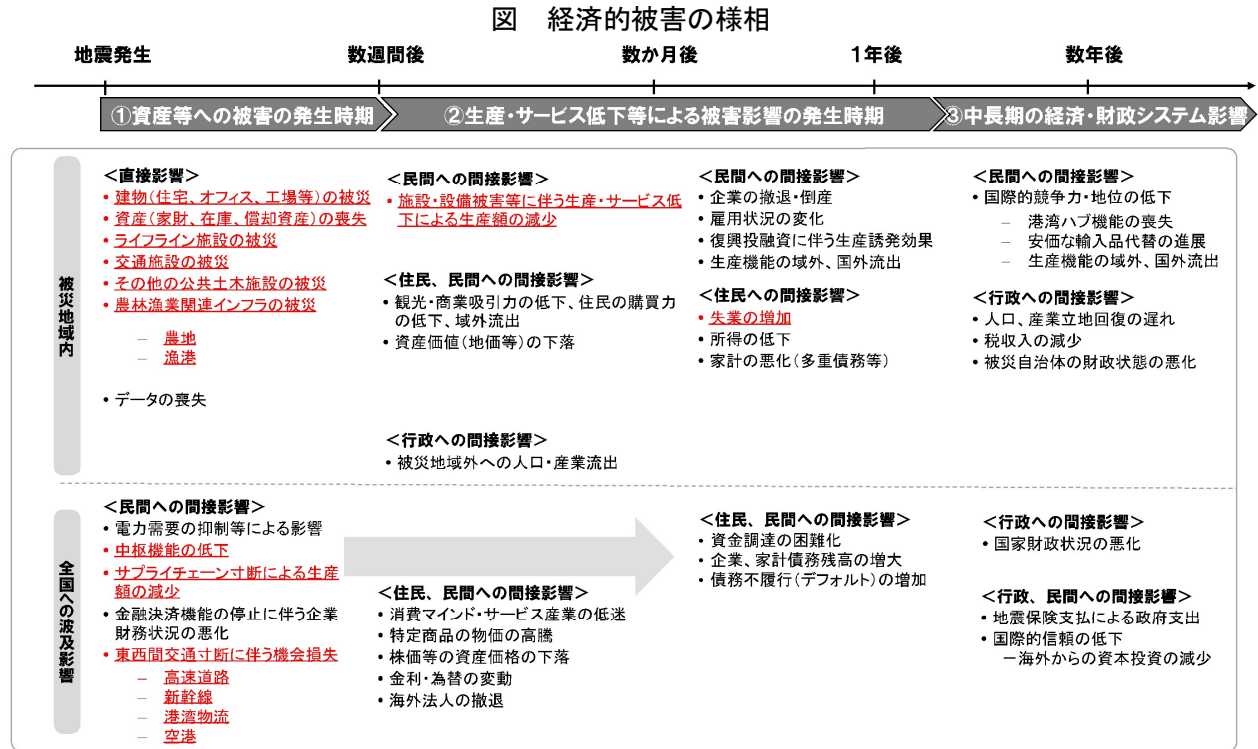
図　経済的被害の様相

地震発生　数週間後　数か月後　1年後　数年後

①資産等への被害の発生時期　②生産・サービス低下等による被害影響の発生時期　③中長期の経済・財政システム影響

被災地域内

<直接影響>
• 建物(住宅、オフィス、工場等)の被災
• 資産(家財、在庫、償却資産)の喪失
• ライフライン施設の被災
• 交通施設の被災
• その他の公共土木施設の被災
• 農林漁業関連インフラの被災
– 農地
– 漁港
• データの喪失

<民間への間接影響>
• 施設・設備被害等に伴う生産・サービス低下による生産額の減少

<住民、民間への間接影響>
• 観光・商業吸引力の低下、住民の購買力の低下、域外流出
• 資産価値(地価等)の下落

<行政への間接影響>
• 被災地域外への人口・産業流出

<民間への間接影響>
• 企業の撤退・倒産
• 雇用状況の変化
• 復興投融資に伴う生産誘発効果
• 生産機能の域外、国外流出

<住民への間接影響>
• 失業の増加
• 所得の低下
• 家計の悪化(多重債務等)

<民間への間接影響>
• 国際的競争力・地位の低下
– 港湾ハブ機能の喪失
– 安価な輸入品代替の進展
– 生産機能の域外、国外流出

<行政への間接影響>
• 人口、産業立地回復の遅れ
• 税収入の減少
• 被災自治体の財政状態の悪化

全国への波及影響

<民間への間接影響>
• 電力需要の抑制等による影響
• 中枢機能の低下
• サプライチェーン寸断による生産額の減少
• 金融決済機能の停止に伴う企業財務状況の悪化
• 東西間交通寸断に伴う機会損失
– 高速道路
– 新幹線
– 港湾物流
– 空港

<住民、民間への間接影響>
• 消費マインド・サービス産業の低迷
• 特定商品の物価の高騰
• 株価等の資産価格の下落
• 金利・為替の変動
• 海外法人の撤退

<住民、民間への間接影響>
• 資金調達の困難化
• 企業、家計債務残高の増大
• 債務不履行(デフォルト)の増加

<行政への間接影響>
• 国家財政状況の悪化

<行政、民間への間接影響>
• 地震保険支払による政府支出
• 国際的信頼の低下
ー海外からの資本投資の減少